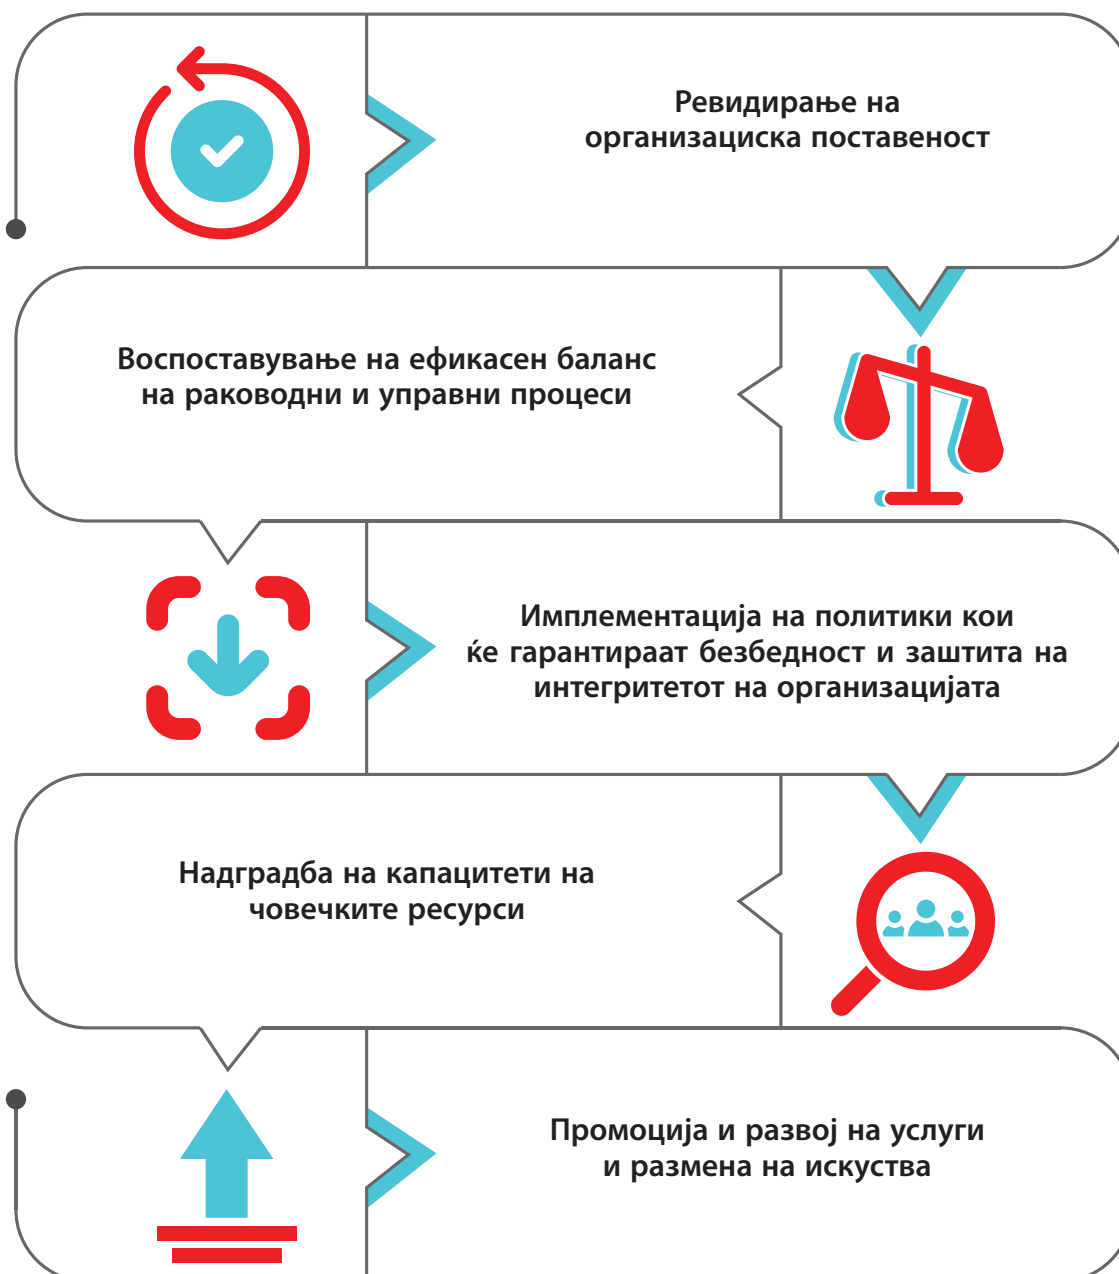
Ревидирање на организациска поставеност

Воспоставување на ефикасен баланс на раководни и управни процеси

Имплементација на политики кои ќе гарантираат безбедност и заштита на интегритетот на организацијата

Надградба на капацитети на човечките ресурси

Промоција и развој на услуги и размена на искуства